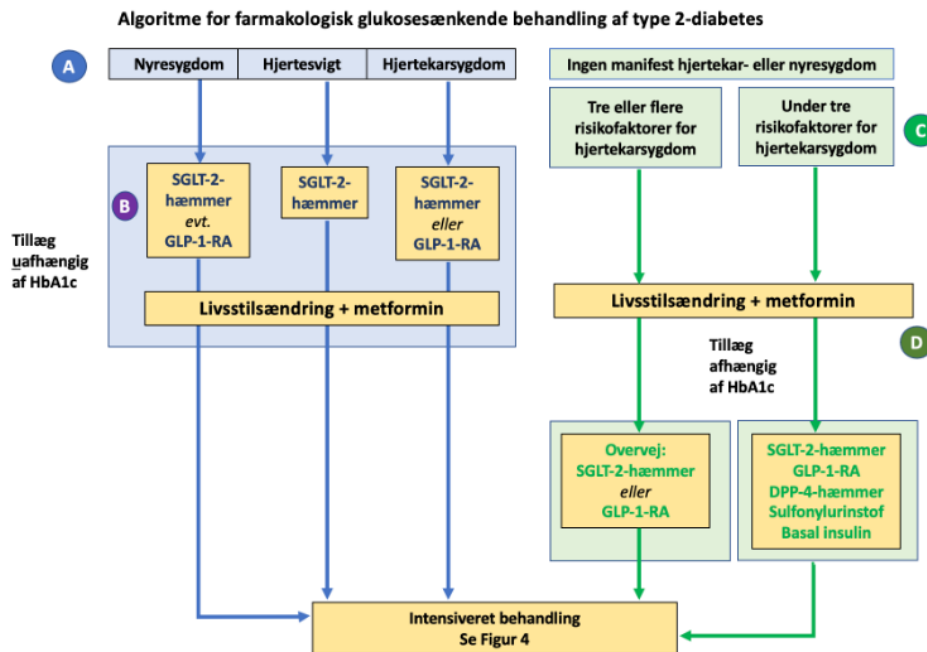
Algoritme for farmakologisk glukosesænkende behandling af type 2-diabetes

A

Nyresygdom

Hjertesvigt

Hjertekarsygdom

Ingen manifest hjertekar- eller nyresygdom

Tre eller flere risikofaktorer for hjertekarsygdom

Under tre risikofaktorer for hjertekarsygdom

C

B

SGLT-2-hæmmer *evt.* GLP-1-RA

SGLT-2-hæmmer

SGLT-2-hæmmer *eller* GLP-1-RA

Tillæg uafhængig af HbA1c

Livsstilsændring + metformin

Livsstilsændring + metformin

Tillæg afhængig af HbA1c

D

Overvej: SGLT-2-hæmmer *eller* GLP-1-RA

SGLT-2-hæmmer
GLP-1-RA
DPP-4-hæmmer
Sulfonylurinstof
Basal insulin

Intensiveret behandling
Se Figur 4